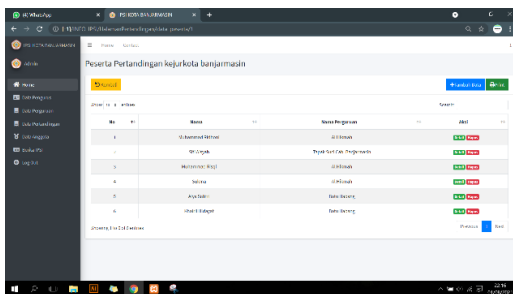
(9) WhatsApp
IPSI KOTA BANJARMASIN
+
IPSI KOTA BANJARMASIN
Home
Admin
Home
Data Pengurus
Data Perguruan
Data Pertandingan
Data Anggota
Daftar IPSI
Log Out

Peserta Pertandingan kejurkota banjarmasin

Kembali
+Tambah Data
Print

Show 10 entries
Search:

| No | Nama | Nama Perguruan | Aksi |
|---|---|---|---|
| 1 | Muhammad Ridhani | Al Hikmah | Edit Hapus |
| 2 | M. Aqsal | Tapak Suci Cab. Banjarmasin | Edit Hapus |
| 3 | Muhammad Rizqi | Al Hikmah | Edit Hapus |
| 4 | Salsha | Al Hikmah | Edit Hapus |
| 5 | Arya Satria | Tata Gerang | Edit Hapus |
| 6 | Khalid Rafaqat | Tata Gerang | Edit Hapus |

Showing 1 to 6 of 6 entries
Previous 1 Next